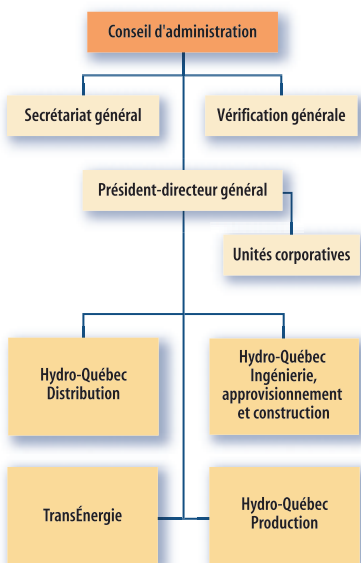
Conseil d'administration

Secrétariat général

Vérification générale

Président-directeur général

Unités corporatives

Hydro-Québec Distribution

Hydro-Québec Ingénierie, approvisionnement et construction

TransÉnergie

Hydro-Québec Production